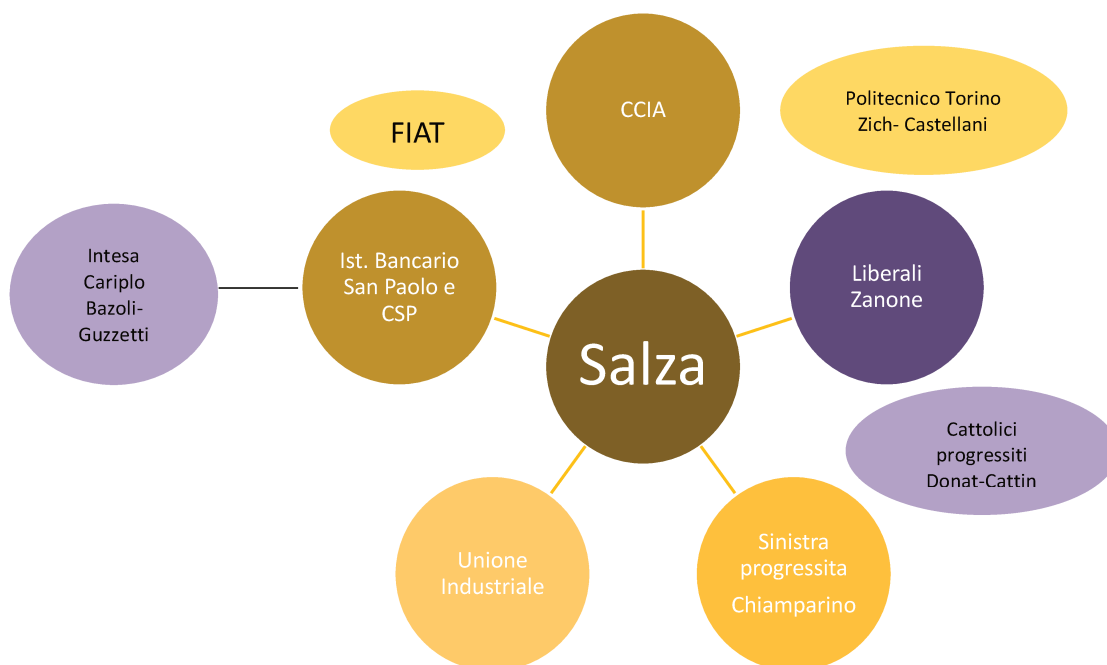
CCIA

Politecnico Torino
Zich- Castellani

FIAT

Intesa
Cariplo
Bazoli-
Guzzetti

Ist. Bancario
San Paolo e
CSP

Liberali
Zanone

Salza

Cattolici
progressiti
Donat-Cattin

Unione
Industriale

Sinistra
progressita
Chiamparino